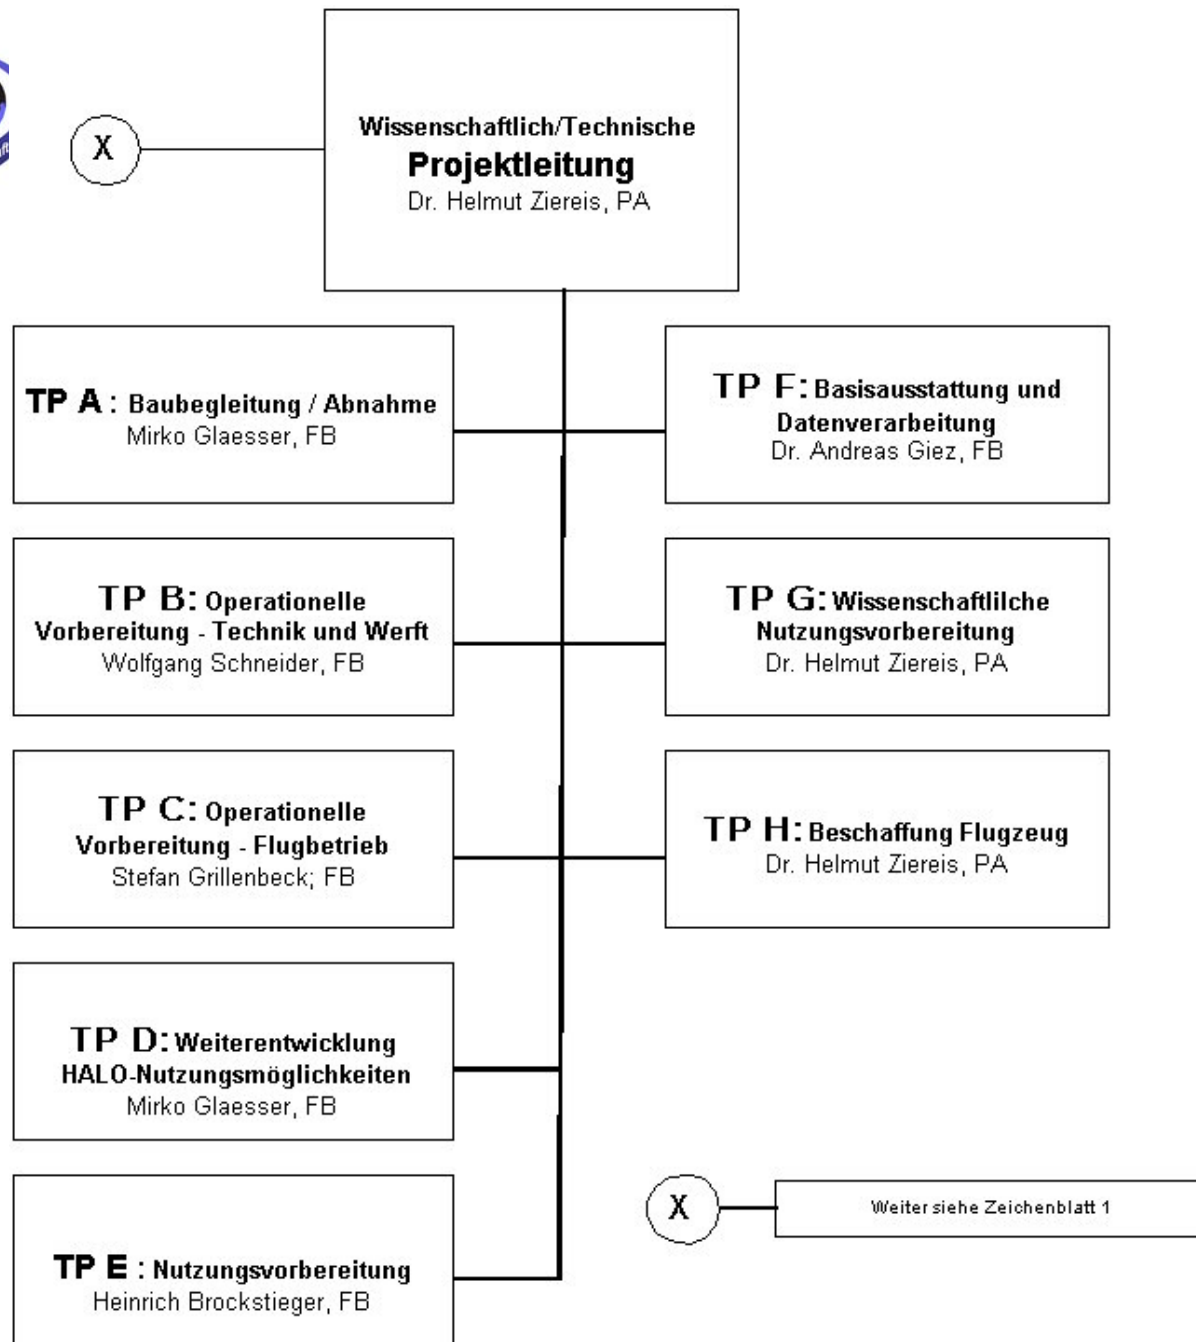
X

Wissenschaftlich/Technische
Projektleitung
Dr. Helmut Ziereis, PA

TP A : Baubegleitung / Abnahme
Mirko Glaesser, FB

TP F: Basisausstattung und Datenverarbeitung
Dr. Andreas Giez, FB

TP B: Operationelle Vorbereitung - Technik und Werft
Wolfgang Schneider, FB

TP G: Wissenschaftlilche Nutzungsvorbereitung
Dr. Helmut Ziereis, PA

TP C: Operationelle Vorbereitung - Flugbetrieb
Stefan Grillenbeck; FB

TP H: Beschaffung Flugzeug
Dr. Helmut Ziereis, PA

TP D: Weiterentwicklung HALO-Nutzungsmöglichkeiten
Mirko Glaesser, FB

X

Weiter siehe Zeichenblatt 1

TP E : Nutzungsvorbereitung
Heinrich Brockstieger, FB